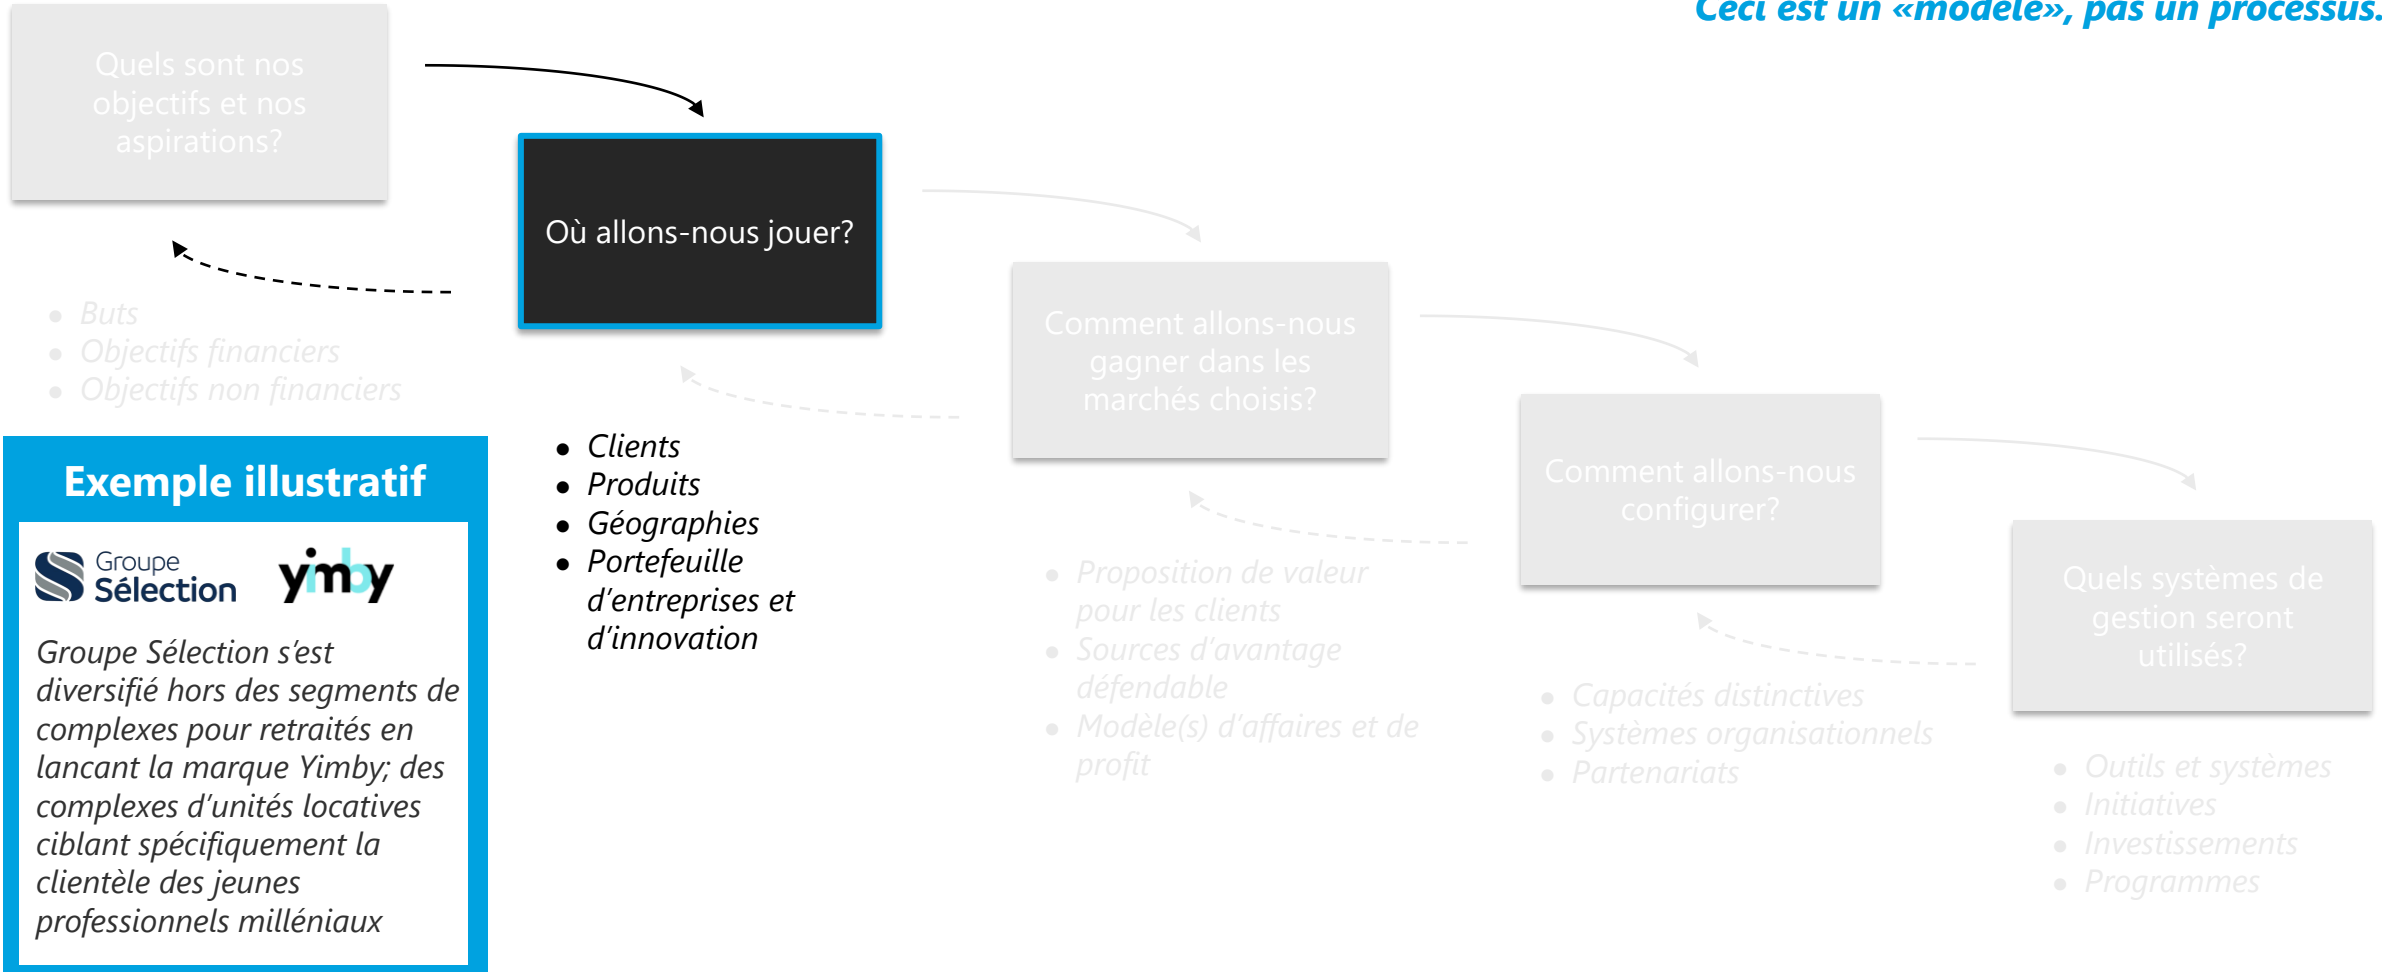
Ceci est un «modèle», pas un processus.

Quels sont nos objectifs et nos aspirations?

- Buts
- Objectifs financiers
- Objectifs non financiers

Où allons-nous jouer?

- Clients
- Produits
- Géographies
- Portefeuille d'entreprises et d'innovation

Comment allons-nous gagner dans les marchés choisis?

- Proposition de valeur pour les clients
- Sources d'avantage défendable
- Modèle(s) d'affaires et de profit

Comment allons-nous configurer?

- Capacités distinctives
- Systèmes organisationnels
- Partenariats

Quels systèmes de gestion seront utilisés?

- Outils et systèmes
- Initiatives
- Investissements
- Programmes

Exemple illustratif

Groupe Sélection yimby

Groupe Sélection s'est diversifié hors des segments de complexes pour retraités en lancant la marque Yimby; des complexes d'unités locatives ciblant spécifiquement la clientèle des jeunes professionnels milléniaux